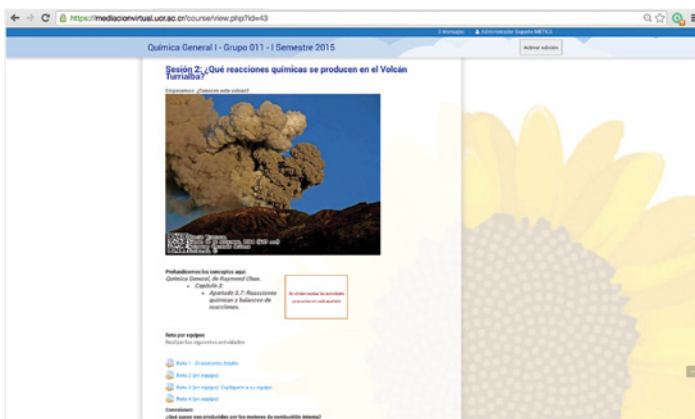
https://mediacionvirtual.ucr.ac.cr/course/view.php?id=43

1 Mensajes Administrador Soporte METICS

Química General I - Grupo 011 - I Semestre 2015

Activar edición

Sesión 2: ¿Qué reacciones químicas se producen en el Volcán Turrialba?

Empecemos: ¿Conoces este volcán?

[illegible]

Profundicemos los conceptos aquí:
Química General, de Raymond Chan.
• Capítulo 3:
• Apartado 3.7: Reacciones químicas y balanceo de reacciones.

No olviden realizar las actividades propuestas en cada apartado

Reto por equipos
Realizar las siguientes actividades

Reto 1 - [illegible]

Reto 2 (en equipo)

Reto 3 (en equipo): Explíquelo a su equipo

Reto 4 (en equipo)

Concluimos:
¿Qué gases son producidos por los motores de combustión interna?